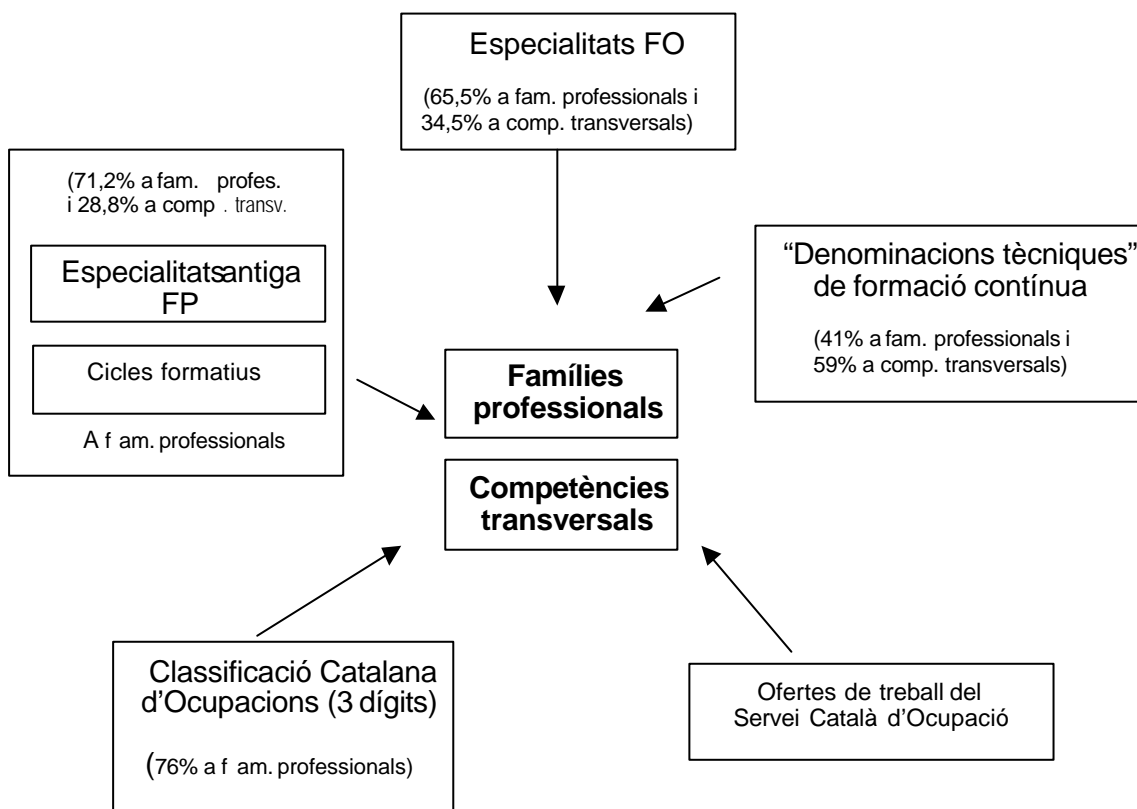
Especialitats FO

(65,5% a fam. professionals i 34,5% a comp. transversals)

(71,2% a fam. profes. i 28,8% a comp . transv.

Especialitatsantiga FP

Cicles formatius

A f am. professionals

“Denominacions tècniques” de formació contínua

(41% a fam. professionals i 59% a comp. transversals)

Famílies professionals

Competències transversals

Classificació Catalana d’Ocupacions (3 dígits)

(76% a f am. professionals)

Ofertes de treball del Servei Català d’Ocupació